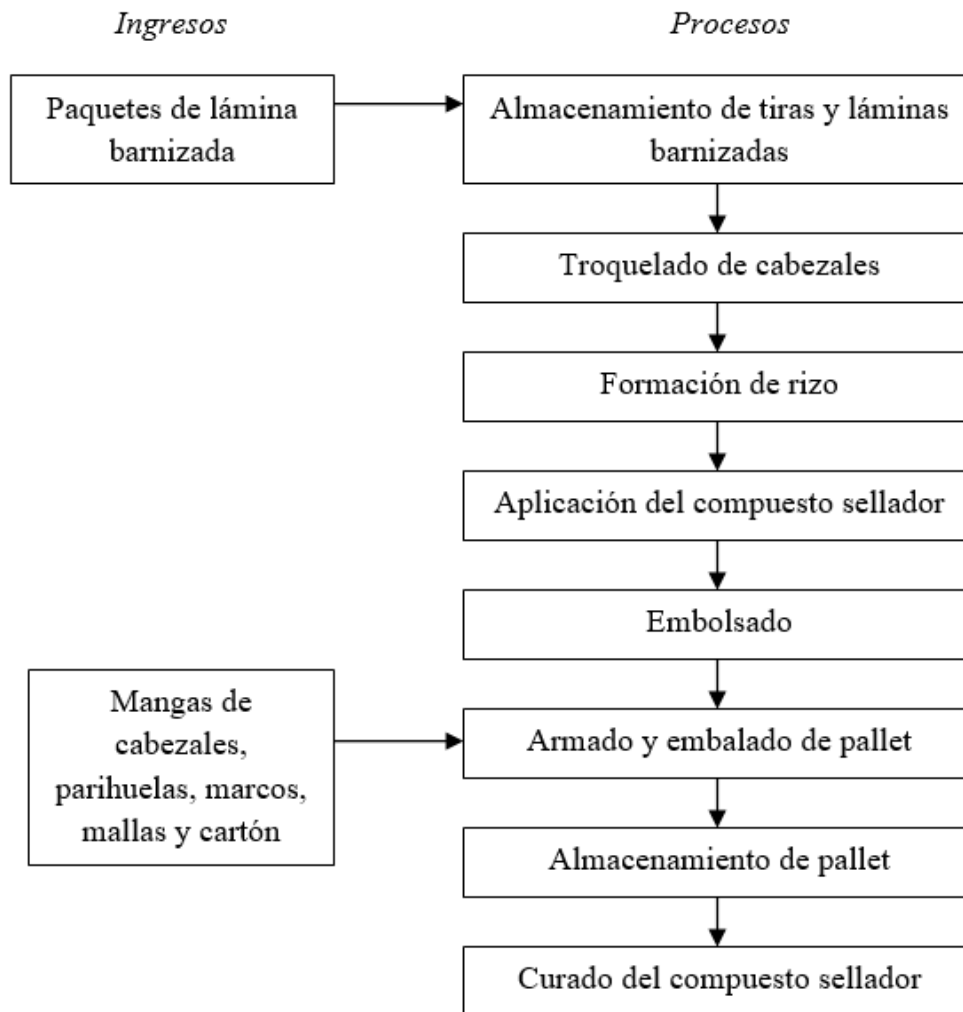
Ingresos

Procesos

Paquetes de lámina barnizada

Almacenamiento de tiras y láminas barnizadas

Troquelado de cabezales

Formación de rizo

Aplicación del compuesto sellador

Embolsado

Mangas de cabezales, parihuelas, marcos, mallas y cartón

Armado y embalado de pallet

Almacenamiento de pallet

Curado del compuesto sellador